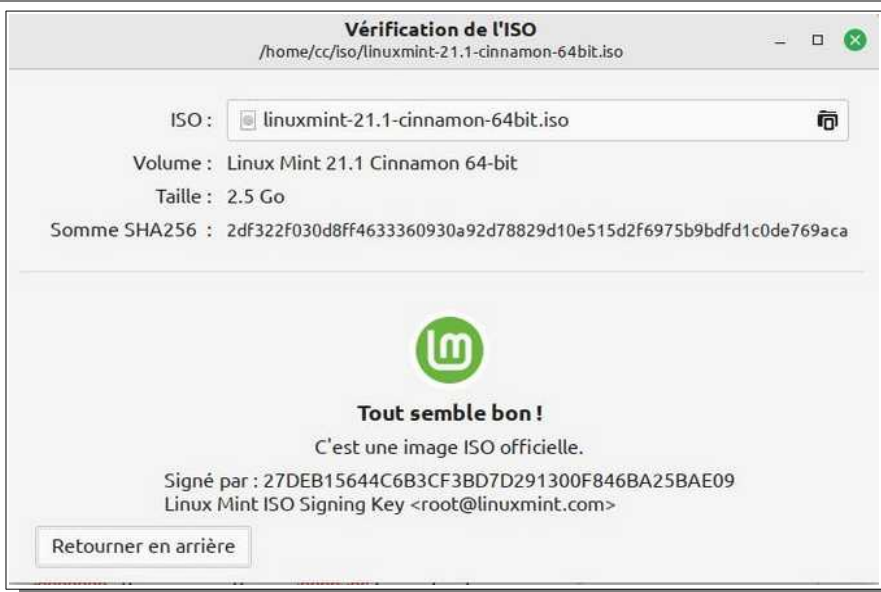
Vérification de l'ISO
/home/cc/iso/linuxmint-21.1-cinnamon-64bit.iso

ISO : linuxmint-21.1-cinnamon-64bit.iso

Volume : Linux Mint 21.1 Cinnamon 64-bit

Taille : 2.5 Go

Somme SHA256 : 2df322f030d8ff4633360930a92d78829d10e515d2f6975b9bdfd1c0de769aca

Tout semble bon !

C'est une image ISO officielle.

Signé par : 27DEB15644C6B3CF3BD7D291300F846BA25BAE09
Linux Mint ISO Signing Key <root@linuxmint.com>

Retourner en arrière